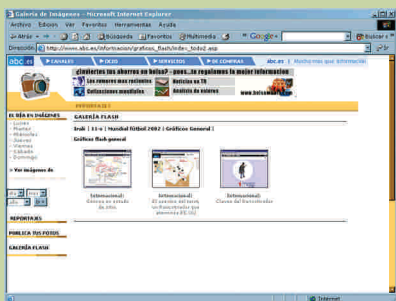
Galería de imágenes - Microsoft Internet Explorer

Archivo Edición Ver Favoritos Herramientas Ayuda

Atrás Búsqueda Favoritos Multimedia Google Buscar

Dirección http://www.abc.es/informacion/graficos_flash/index_todo2.asp

abc.es CANALES OCIO SERVICIOS DE COMPRAS abc.es | Mucho más que información

¿Inviertes tus ahorros en bolsa? - pues...te regalamos la mejor información

Los rumores mas recientes Noticias en TR Cotizaciones mundiales Análisis de valores www.bolsamania.com

INFOGRAFÍA

EL DÍA EN IMÁGENES
Lunes
Martes
Miércoles
Jueves
Viernes
Sábado
Domingo

Ver imágenes de

REPORTAJES

PUBLICA TUS FOTOS

GALERÍA FLASH

GALERÍA FLASH

Irak | 11-s | Mundial fútbol 2002 | Gráficos General |

Gráficos flash general

(Internacional)
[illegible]

(Internacional)
El camino del terror. Los francotiradores que atemoriza EE.UU.

(Internacional)
Claves del francotirador

Internet